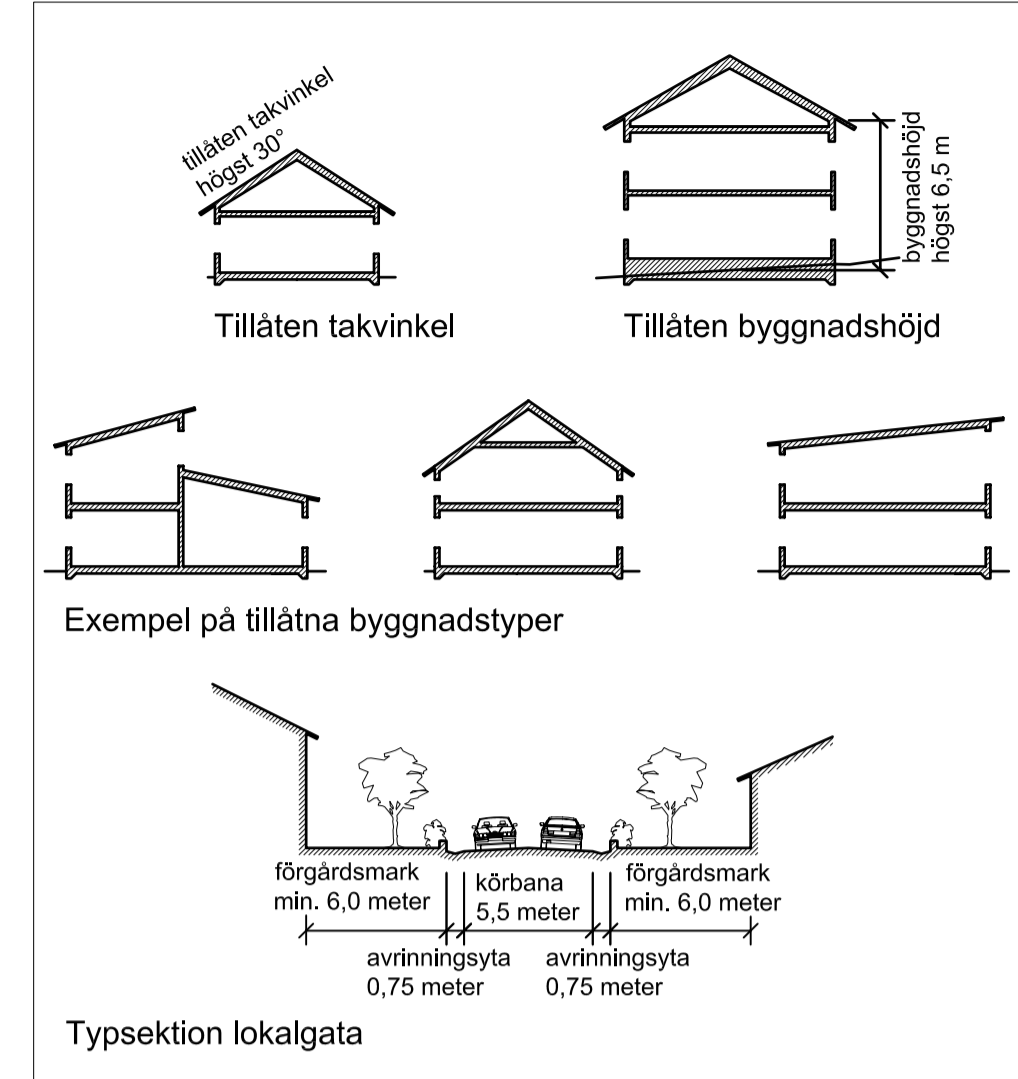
tillåten takvinkel
högst 30°

byggnadshöjd
högst 6,5 m

Tillåten takvinkel

Tillåten byggnadshöjd

Exempel på tillåtna byggnadstyper

förgårdsmark
min. 6,0 meter

körbana
5,5 meter

förgårdsmark
min. 6,0 meter

avrinningsyta
0,75 meter

avrinningsyta
0,75 meter

Typsektion lokalgata